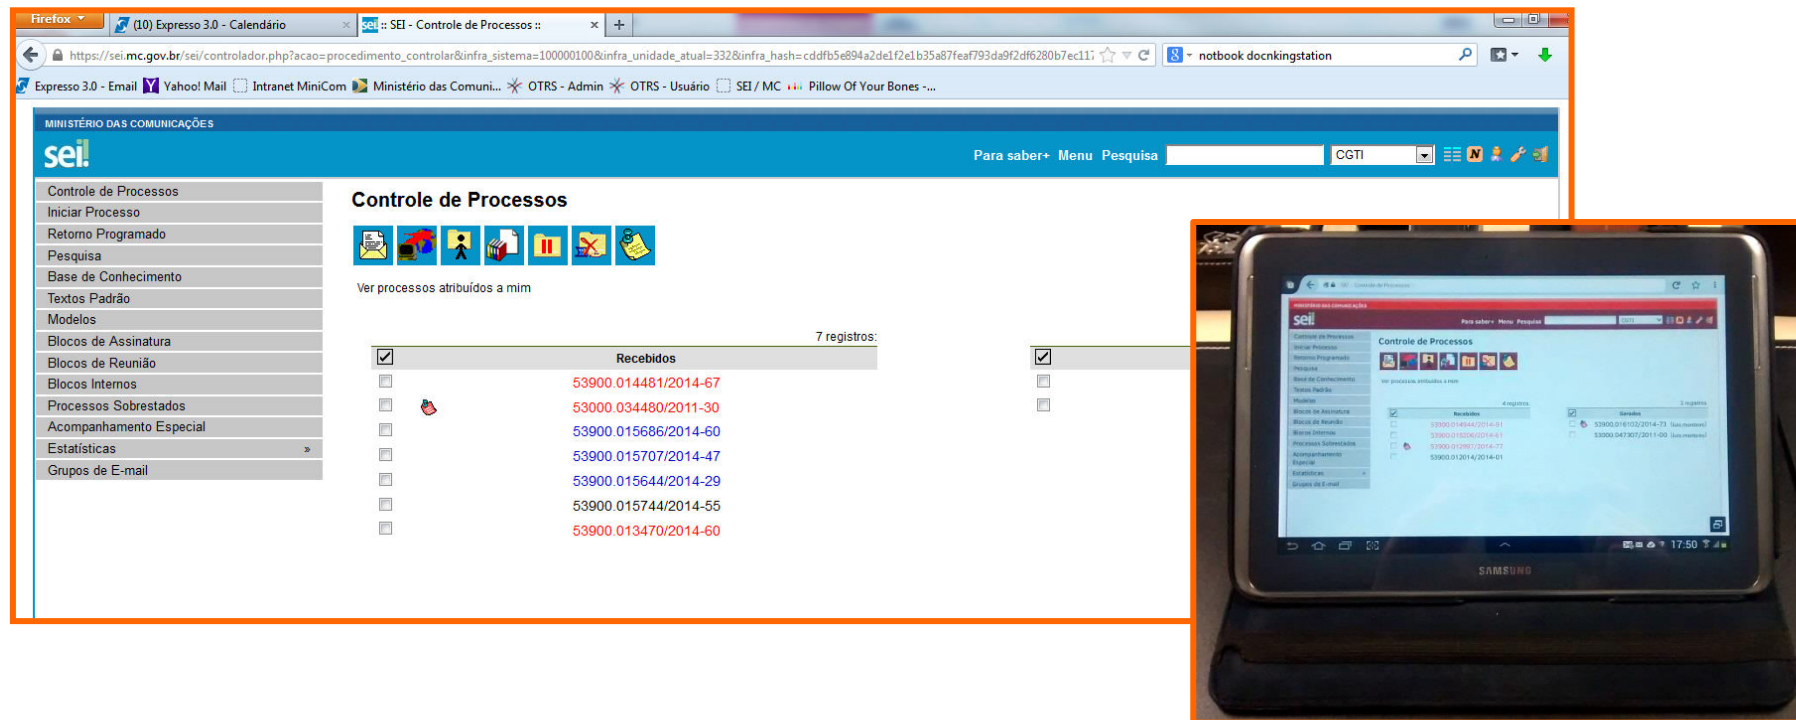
Firefox

(10) Expresso 3.0 - Calendário

SEI :: SEI - Controle de Processos ::

https://sei.mc.gov.br/sei/controlador.php?acao=procedimento_controlar&infra_sistema=100000100&infra_unidade_atual=332&infra_hash=cddfb5e894a2de1f2e1b35a87feaf793da9f2df6280b7ec117

notbook docnkingstation

Expresso 3.0 - Email  Yahoo! Mail  Intranet MiniCom  Ministério das Comuni...  OTRS - Admin  OTRS - Usuário  SEI / MC  Pillow Of Your Bones -...

MINISTÉRIO DAS COMUNICAÇÕES

sei!

Para saber+ Menu Pesquisa CGTI

Controle de Processos
Iniciar Processo
Retorno Programado
Pesquisa
Base de Conhecimento
Textos Padrão
Modelos
Blocos de Assinatura
Blocos de Reunião
Blocos Internos
Processos Sobrestados
Acompanhamento Especial
Estatísticas »
Grupos de E-mail

Controle de Processos

Ver processos atribuídos a mim

7 registros:

Recebidos
53900.014481/2014-67
53000.034480/2011-30
53900.015686/2014-60
53900.015707/2014-47
53900.015644/2014-29
53900.015744/2014-55
53900.013470/2014-60

17:50

SAMSUNG